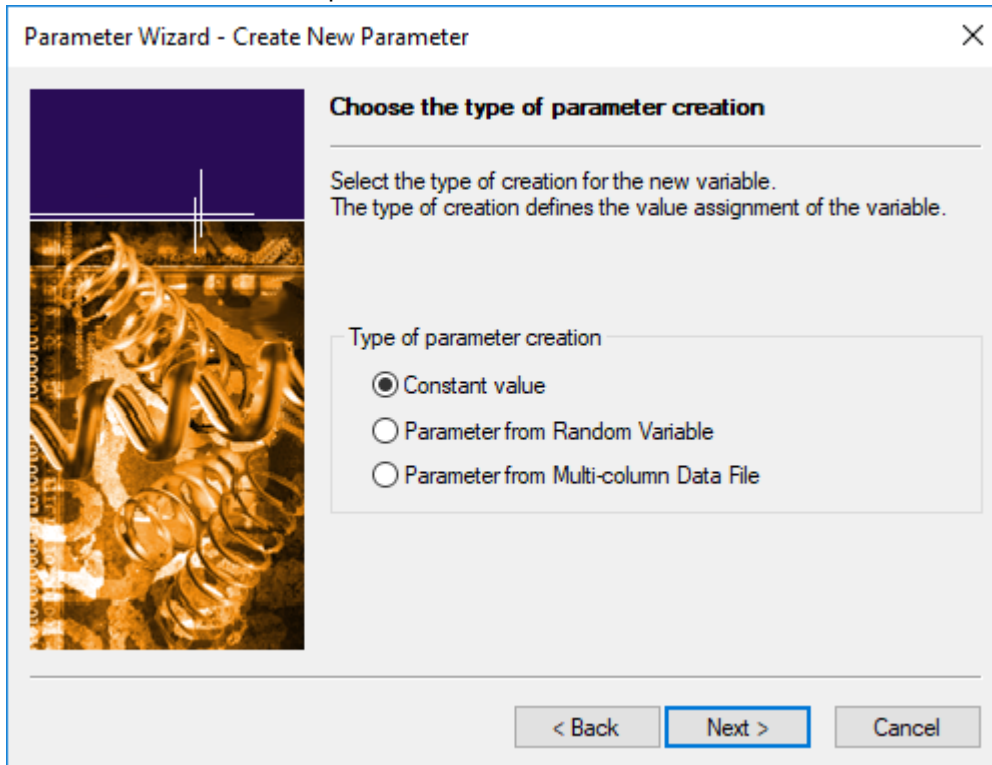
Parameter Wizard - Create New Parameter

Choose the type of parameter creation

Select the type of creation for the new variable.
The type of creation defines the value assignment of the variable.

Type of parameter creation

Constant value

Parameter from Random Variable

Parameter from Multi-column Data File

< Back

Next >

Cancel